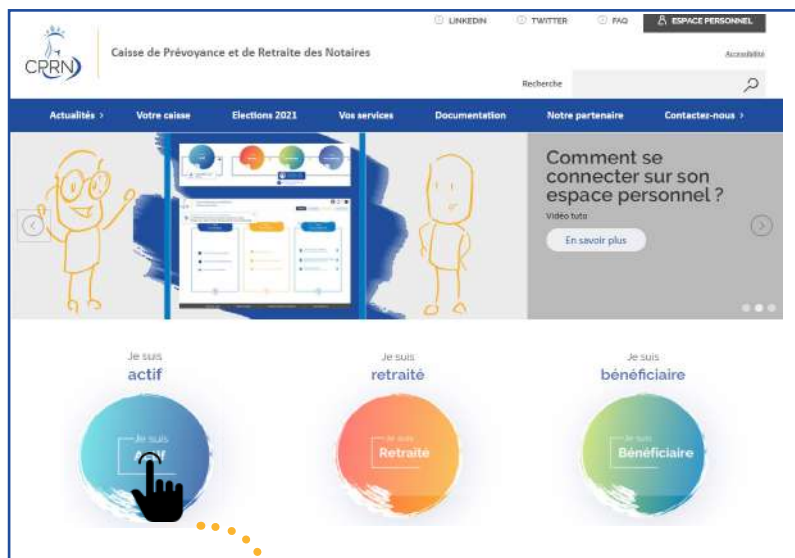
LINKEDIN TWITTER FAQ ESPACE PERSONNEL

CPRN Caisse de Prévoyance et de Retraite des Notaires

Accessibilité

Recherche

Actualités › Votre caisse Elections 2021 Vos services Documentation Notre partenaire Contactez-nous ›

Comment se connecter sur son espace personnel ?

Vidéo tuto

En savoir plus

Je suis
actif

Je suis
retraité

Je suis
bénéficiaire

Je suis
Actif

Je suis
Retraité

Je suis
Bénéficiaire